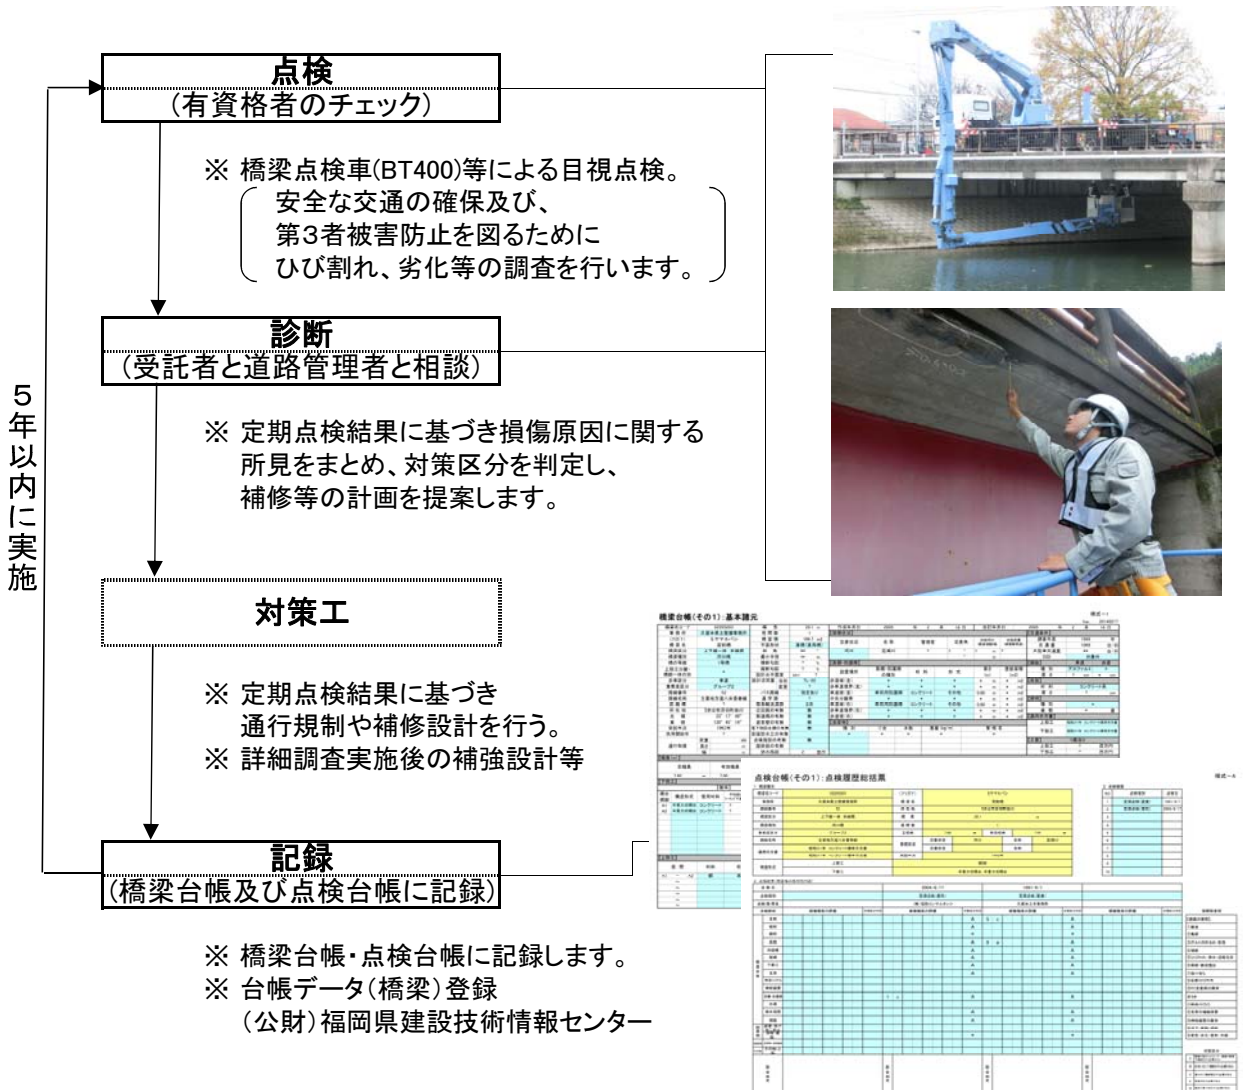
点検
（有資格者のチェック）

※ 橋梁点検車(BT400)等による目視点検。
安全な交通の確保及び、
第3者被害防止を図るために
ひび割れ、劣化等の調査を行います。

診断
（受託者と道路管理者と相談）

※ 定期点検結果に基づき損傷原因に関する所見をまとめ、対策区分を判定し、補修等の計画を提案します。

対策工

※ 定期点検結果に基づき通行規制や補修設計を行う。
※ 詳細調査実施後の補強設計等

記録
（橋梁台帳及び点検台帳に記録）

※ 橋梁台帳・点検台帳に記録します。
※ 台帳データ（橋梁）登録
（公財）福岡県建設技術情報センター

5年以内に実施

橋梁台帳（その1）：基本諸元

点検台帳（その1）：点検履歴総括票